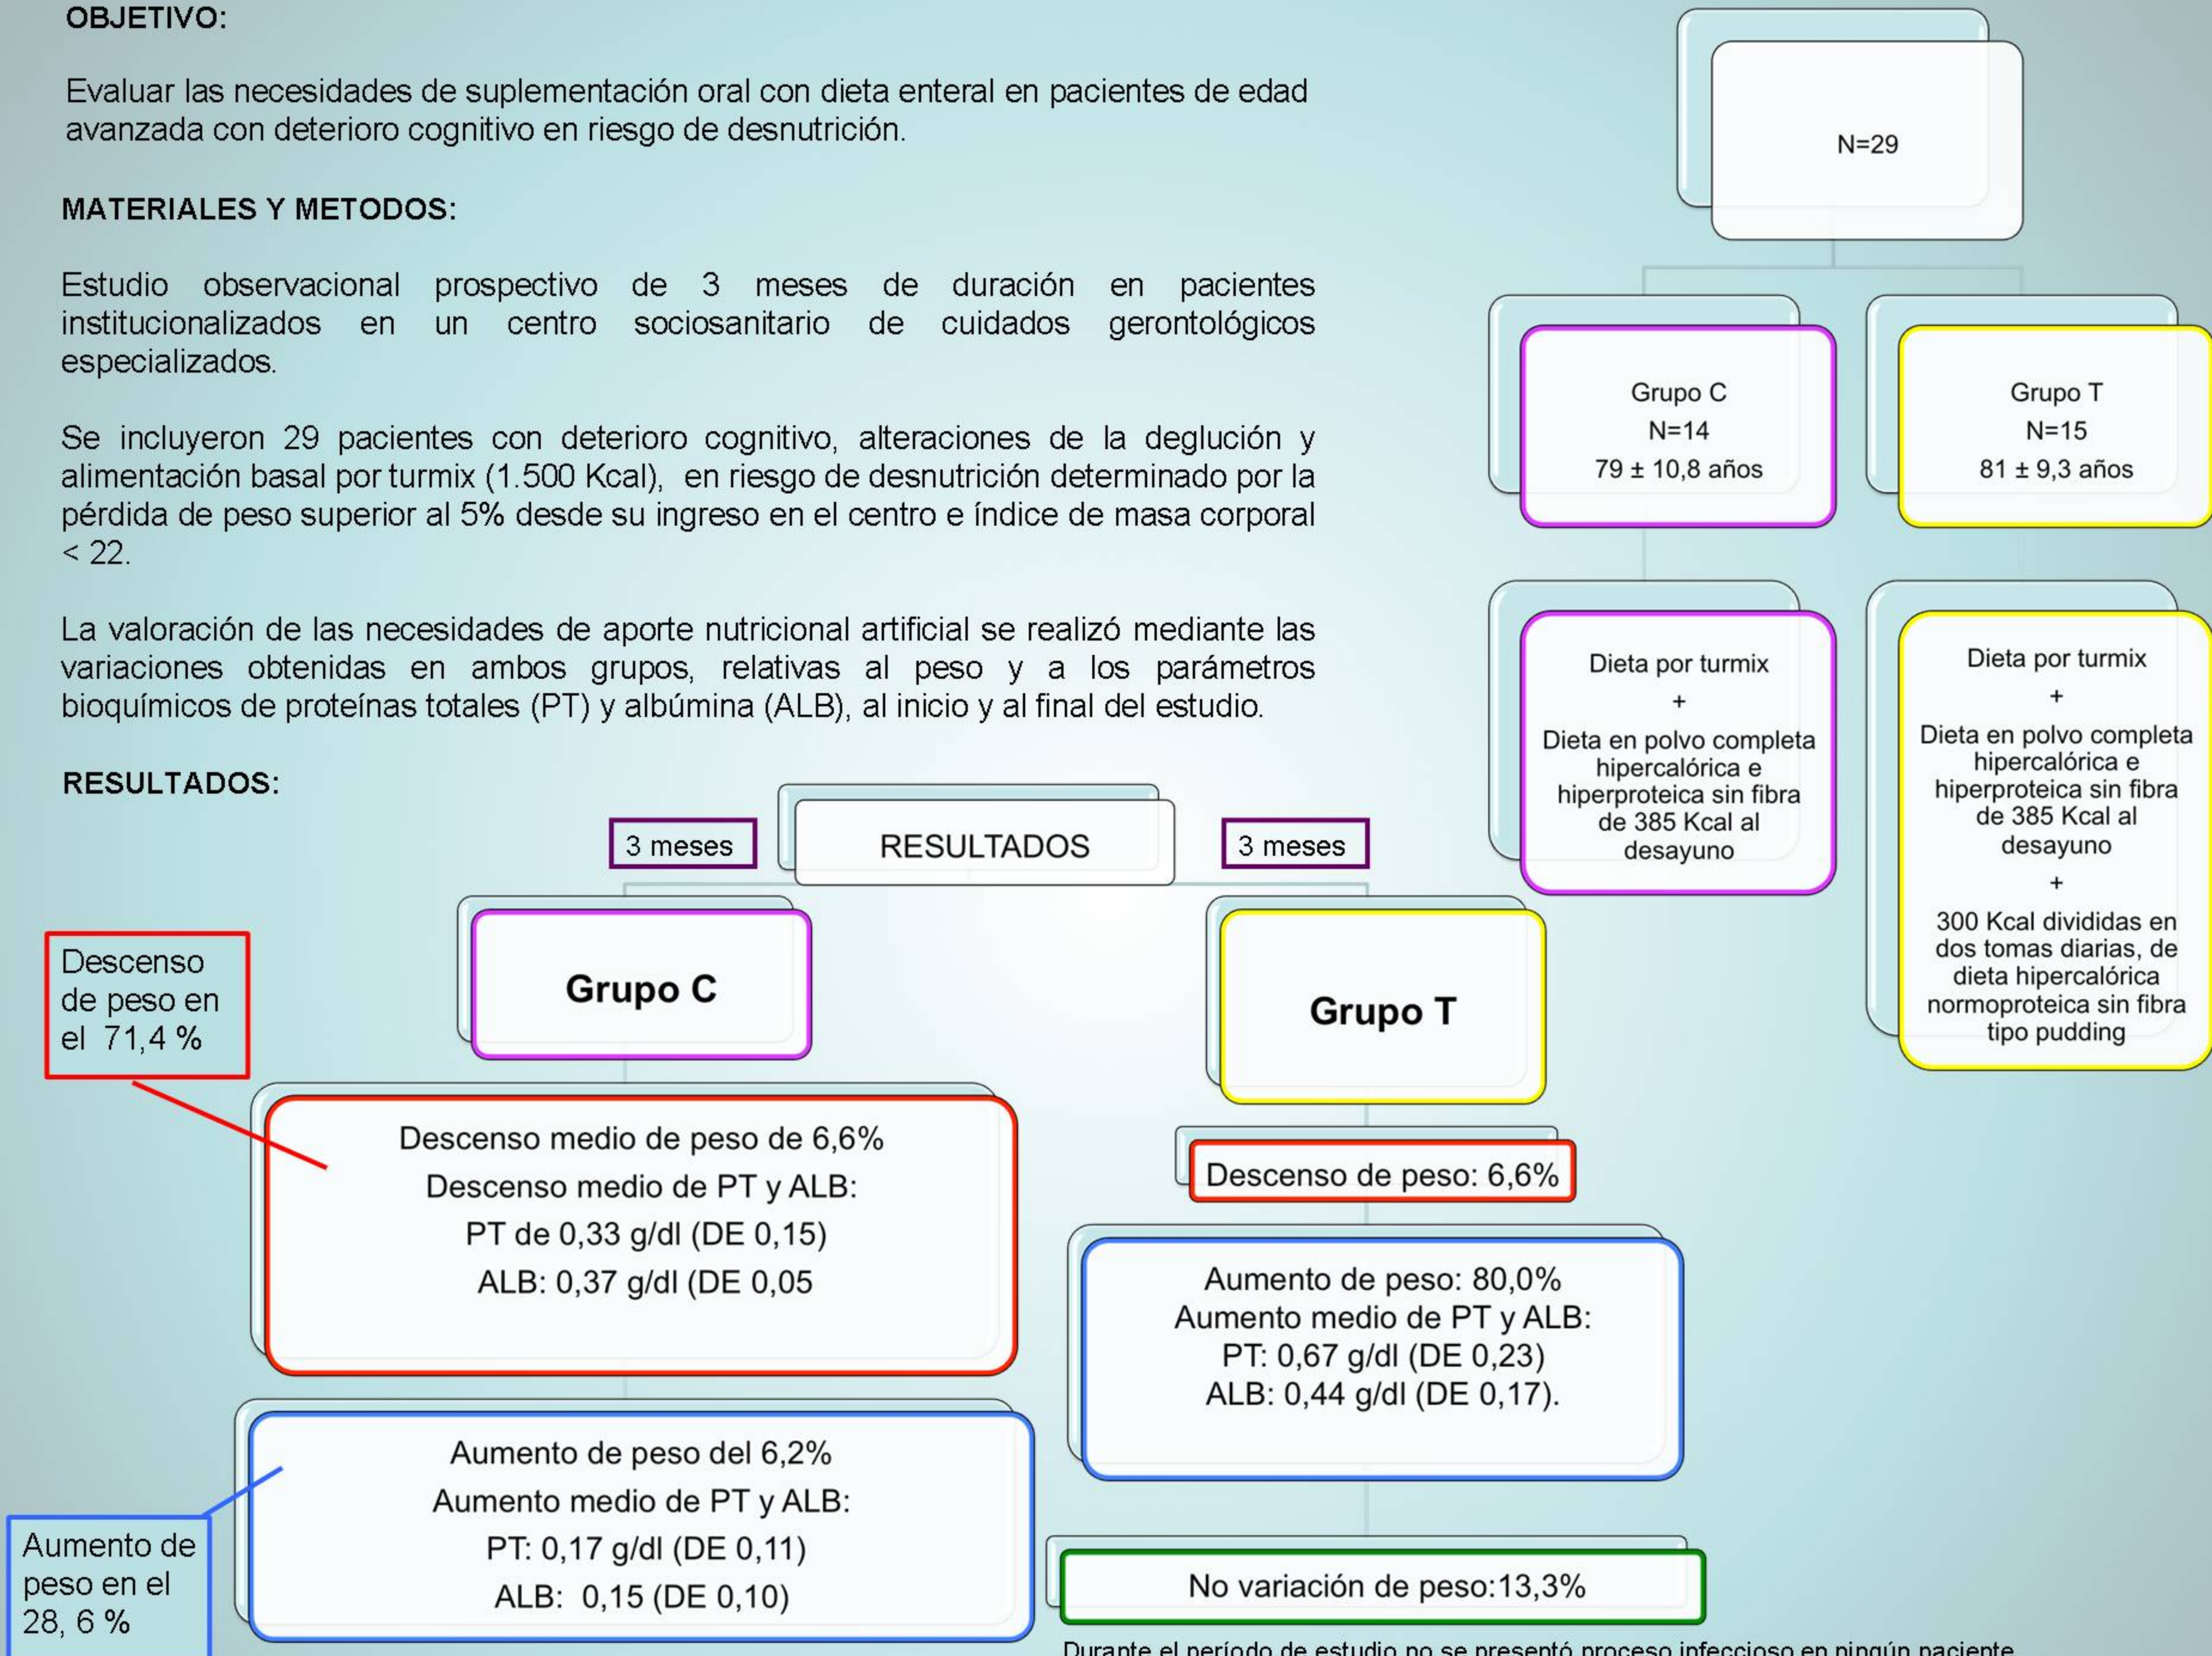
OBJETIVO:

Evaluar las necesidades de suplementación oral con dieta enteral en pacientes de edad avanzada con deterioro cognitivo en riesgo de desnutrición.

MATERIALES Y METODOS:

Estudio observacional prospectivo de 3 meses de duración en pacientes institucionalizados en un centro sociosanitario de cuidados gerontológicos especializados.

Se incluyeron 29 pacientes con deterioro cognitivo, alteraciones de la deglución y alimentación basal por turmix (1.500 Kcal), en riesgo de desnutrición determinado por la pérdida de peso superior al 5% desde su ingreso en el centro e índice de masa corporal < 22.

La valoración de las necesidades de aporte nutricional artificial se realizó mediante las variaciones obtenidas en ambos grupos, relativas al peso y a los parámetros bioquímicos de proteínas totales (PT) y albúmina (ALB), al inicio y al final del estudio.

RESULTADOS:

N=29

Grupo C
N=14
79 ± 10,8 años

Grupo T
N=15
81 ± 9,3 años

Dieta por turmix
+
Dieta en polvo completa hipercalórica e hiperproteica sin fibra de 385 Kcal al desayuno

Dieta por turmix
+
Dieta en polvo completa hipercalórica e hiperproteica sin fibra de 385 Kcal al desayuno
+
300 Kcal divididas en dos tomas diarias, de dieta hipercalórica normoproteica sin fibra tipo pudding

3 meses

RESULTADOS

3 meses

Grupo C

Grupo T

Descenso de peso en el 71,4 %

Descenso medio de peso de 6,6%
Descenso medio de PT y ALB:
PT de 0,33 g/dl (DE 0,15)
ALB: 0,37 g/dl (DE 0,05

Descenso de peso: 6,6%

Aumento de peso: 80,0%
Aumento medio de PT y ALB:
PT: 0,67 g/dl (DE 0,23)
ALB: 0,44 g/dl (DE 0,17).

Aumento de peso del 6,2%
Aumento medio de PT y ALB:
PT: 0,17 g/dl (DE 0,11)
ALB: 0,15 (DE 0,10)

Aumento de peso en el 28, 6 %

No variación de peso:13,3%

Durante el período de estudio no se presentó proceso infeccioso en ningún paciente.